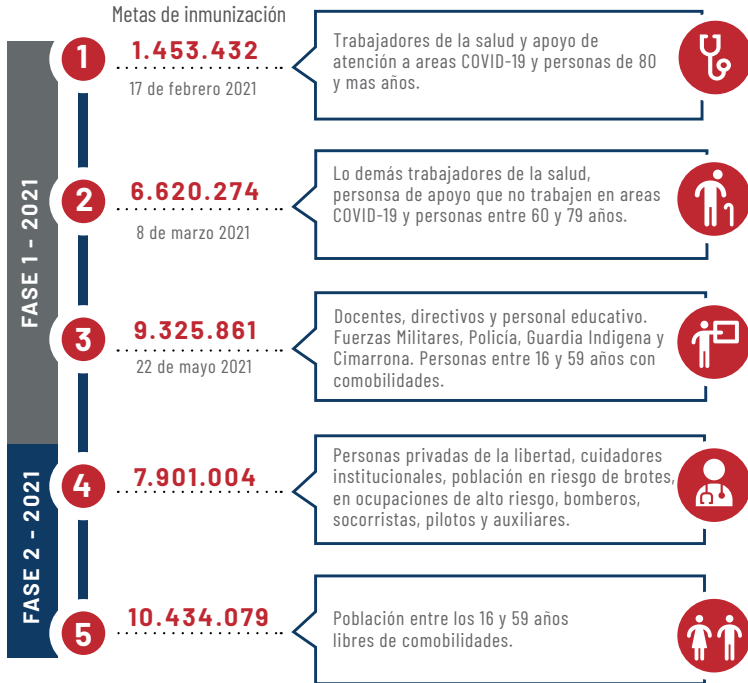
Metas de inmunización

FASE 1 - 2021

1 1.453.432
17 de febrero 2021

Trabajadores de la salud y apoyo de atención a areas COVID-19 y personas de 80 y mas años.

2 6.620.274
8 de marzo 2021

Lo demás trabajadores de la salud, personsa de apoyo que no trabajen en areas COVID-19 y personas entre 60 y 79 años.

3 9.325.861
22 de mayo 2021

Docentes, directivos y personal educativo. Fuerzas Militares, Policía, Guardia Indigena y Cimarrona. Personas entre 16 y 59 años con comobilidades.

FASE 2 - 2021

4 7.901.004

Personas privadas de la libertad, cuidadores institucionales, población en riesgo de brotes, en ocupaciones de alto riesgo, bomberos, socorristas, pilotos y auxiliares.

5 10.434.079

Población entre los 16 y 59 años libres de comobilidades.